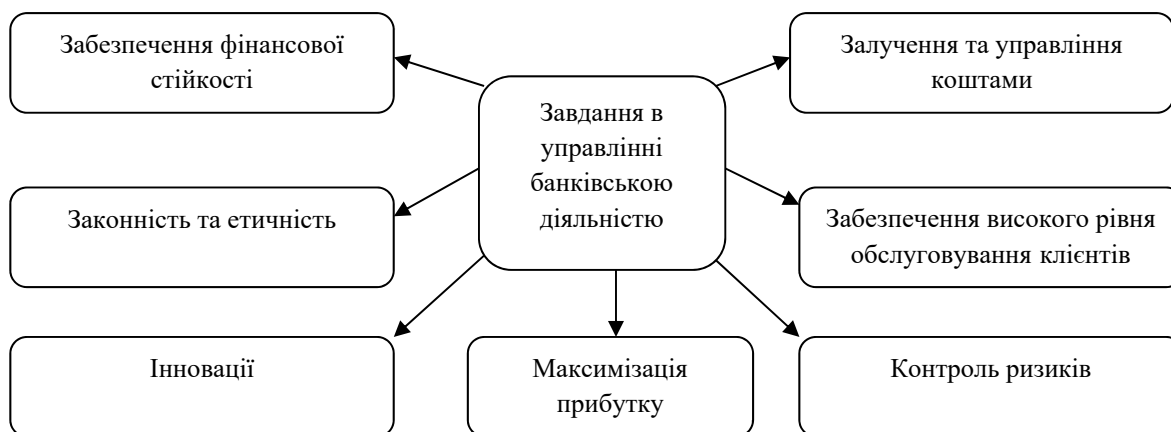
Забезпечення фінансової стійкості

Залучення та управління коштами

Завдання в управлінні банківською діяльністю

Законність та етичність

Забезпечення високого рівня обслуговування клієнтів

Інновації

Максимізація прибутку

Контроль ризиків